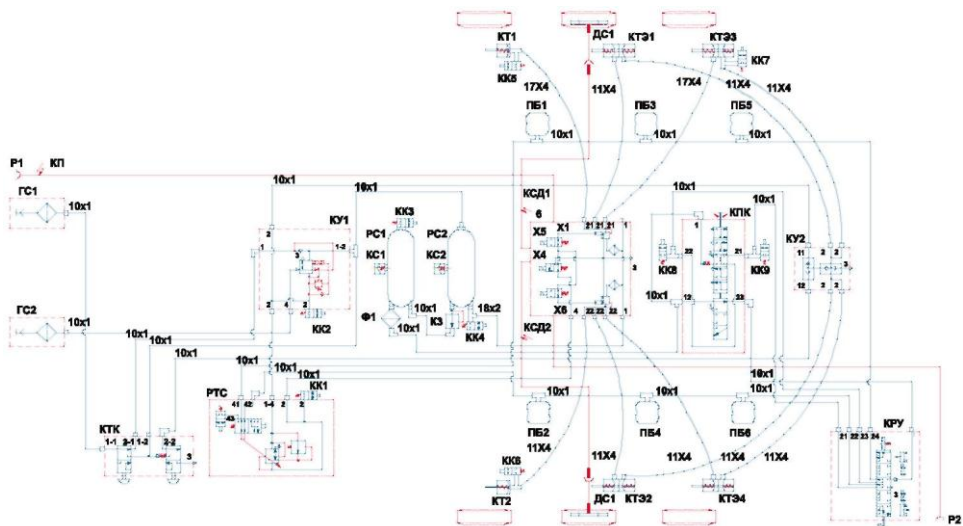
КТ1
ДС1
КТЭ1
КТЭ3
КК6
КК7
17Х4
11Х4
17Х4
11Х4
11Х4
ПБ1
ПБ3
ПБ5
10х1
10х1
10х1
Р1
КП
10х1
10х1
ГС1
10х1
КСД1
10х1
10х1
6
КУ1
КК3
1-2
РС1
РС2
Х1
21
21
21
КПК
КУ2
КС1
КС2
Х5
22
21
11
Х4
3
3
КК8
КК9
2
2
4
КК2
10х1
16х2
Х6
22
22
1
10х1
12
23
2
2
ГС2
10х1
Ф1
10х1
К3
КК4
КСД2
10х1
10х1
10х1
10х1
10х1
10х1
КК1
10х1
10х1
РТС
41
42
1-4
2
2
10х1
10х1
10х1
ПБ2
ПБ4
ПБ6
КРУ
11Х4
21
22
23
24
КТК
1-1
2-1
1-2
2-2
3
11Х4
11Х4
11Х4
11Х4
КК5
КТ2
ДС1
КТЭ2
КТЭ4
Р2